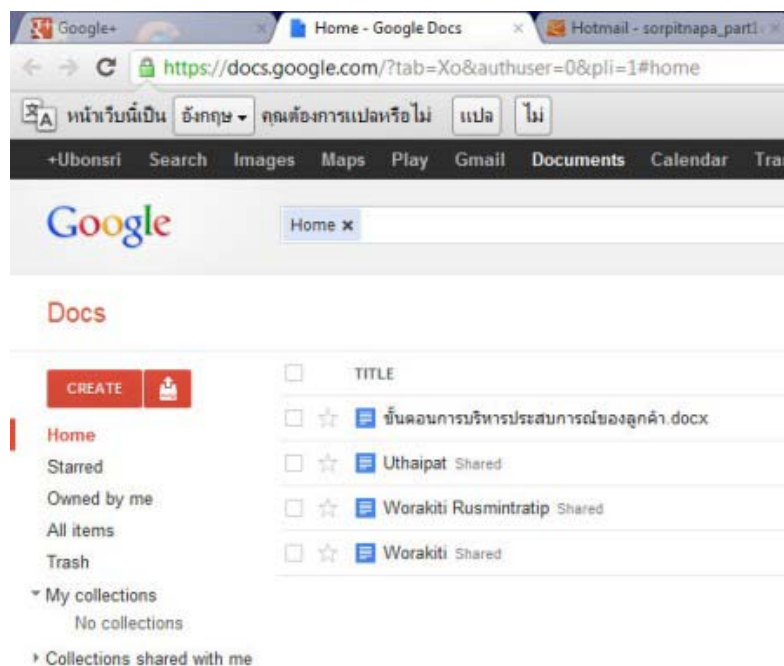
Google+
Home - Google Docs
Hotmail - sorpitnapa_part1

https://docs.google.com/?tab=Xo&authuser=0&pli=1#home

หน้าเว็บนี้เป็น อังกฤษ ▾ คุณต้องการแปลหรือไม่ แปล ไม่

+Ubonsri Search Images Maps Play Gmail Documents Calendar Tra

Google

Home ×

Docs

CREATE

TITLE

ขั้นตอนการบริหารประสบการณ์ของลูกค้า.docx

Uthaipat Shared

Worakiti Rusmintratip Shared

Worakiti Shared

Home
Starred
Owned by me
All items
Trash
My collections
No collections
Collections shared with me